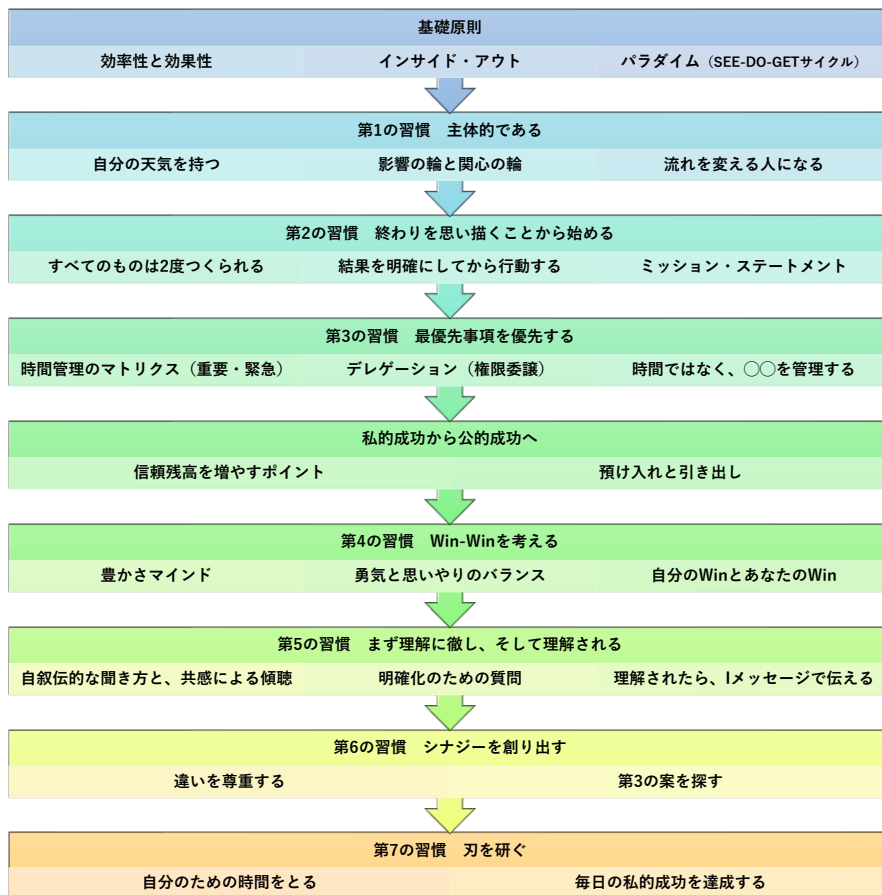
基礎原則

効率性と効果性

インサイド・アウト

パラダイム（SEE-DO-GETサイクル）

第1の習慣　主体的である

自分の天気を持つ

影響の輪と関心の輪

流れを変える人になる

第2の習慣　終わりを思い描くことから始める

すべてのものは2度つくられる

結果を明確にしてから行動する

ミッション・ステートメント

第3の習慣　最優先事項を優先する

時間管理のマトリクス（重要・緊急）

デレゲーション（権限委譲）

時間ではなく、〇〇を管理する

私的成功から公的成功へ

信頼残高を増やすポイント

預け入れと引き出し

第4の習慣　Win-Winを考える

豊かさマインド

勇気と思いやりのバランス

自分のWinとあなたのWin

第5の習慣　まず理解に徹し、そして理解される

自叙伝的な聞き方と、共感による傾聴

明確化のための質問

理解されたら、Iメッセージで伝える

第6の習慣　シナジーを創り出す

違いを尊重する

第3の案を探す

第7の習慣　刃を研ぐ

自分のための時間をとる

毎日の私的成功を達成する